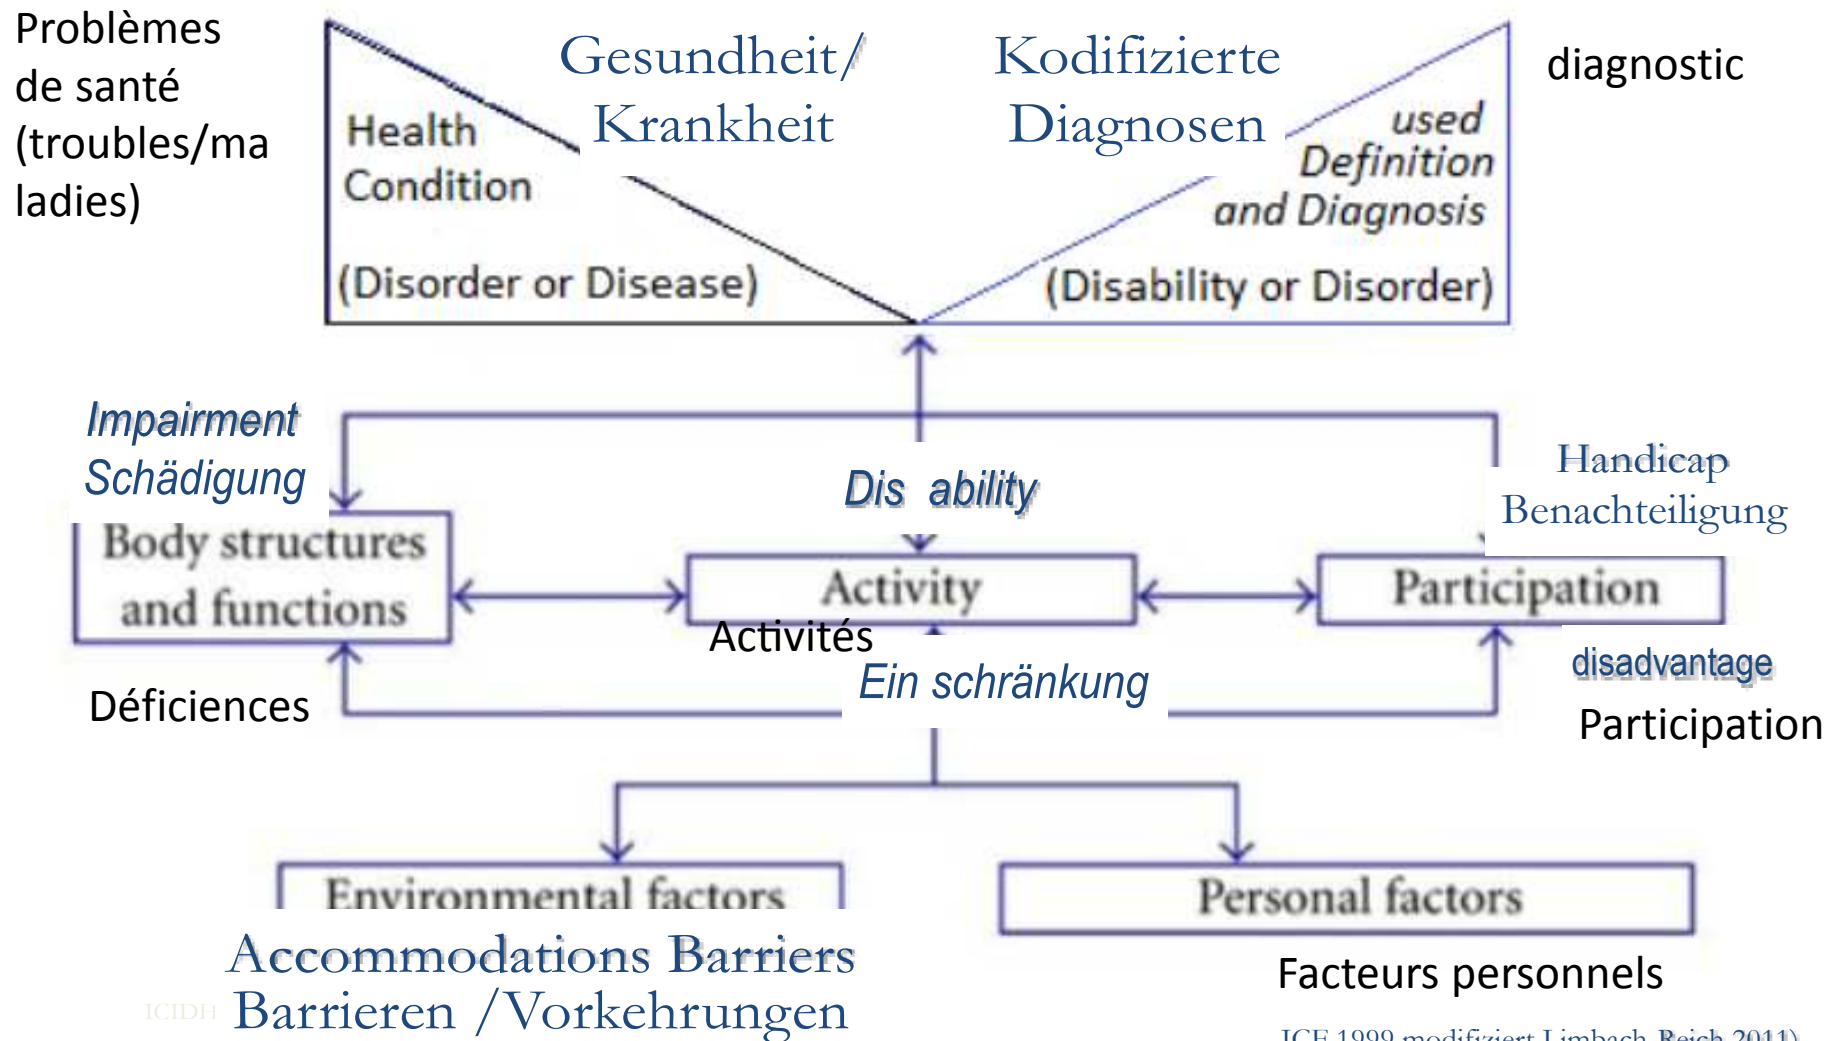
Problèmes de santé (troubles/maladies)

Health Condition

Gesundheit/ Krankheit

Kodifizierte Diagnosen

used Definition and Diagnosis

diagnostic

(Disorder or Disease)

(Disability or Disorder)

Impairment Schädigung

Dis ability

Handicap Benachteiligung

Body structures and functions

Activity

Participation

Activités

Ein schränkung

disadvantage

Déficiences

Participation

Environmental factors

Personal factors

Accommodations Barriers

ICIDH Barrieren /Vorkehrungen

Facteurs personnels

ICF 1999 modifiziert Limbach-Reich 2011)